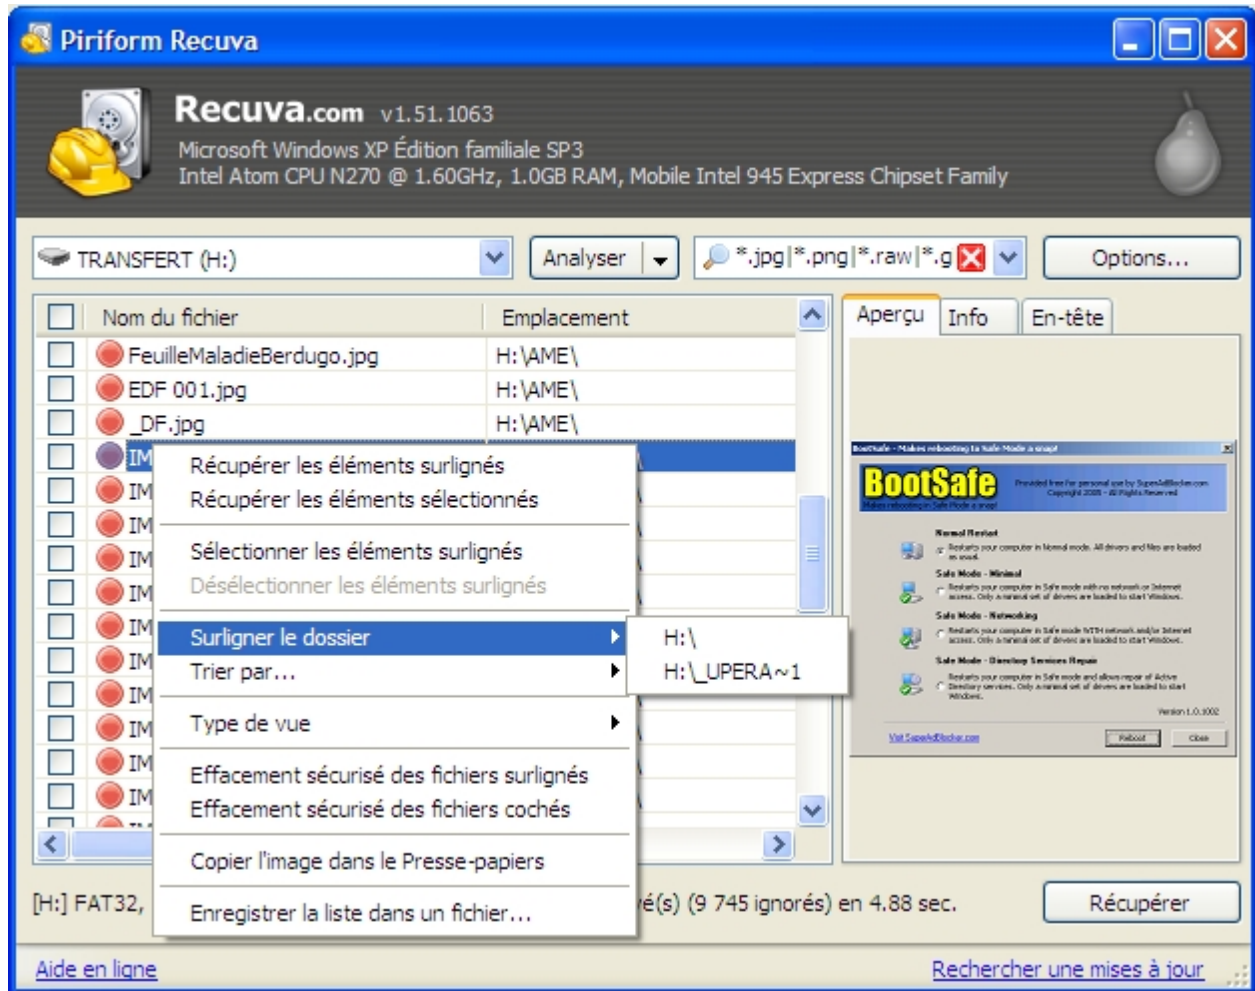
Piriform Recuva

Recuva.com v1.51.1063
Microsoft Windows XP Édition familiale SP3
Intel Atom CPU N270 @ 1.60GHz, 1.0GB RAM, Mobile Intel 945 Express Chipset Family

TRANSFERT (H:)
Analyser
*.jpg|*.png|*.raw|*.g
Options...

| | Nom du fichier | Emplacement |
|---|---|---|
| | FeuilleMaladieBerdugo.jpg | H:\AME\ |
| | EDF 001.jpg | H:\AME\ |
| | _DF.jpg | H:\AME\ |
| | IM | |
| | IM | |
| | IM | |
| | IM | |
| | IM | |
| | IM | |
| | IM | |
| | IM | |
| | IM | |
| | IM | |
| | IM | |

Récupérer les éléments surlignés
Récupérer les éléments sélectionnés
Sélectionner les éléments surlignés
Désélectionner les éléments surlignés
Surligner le dossier
Trier par...
Type de vue
Effacement sécurisé des fichiers surlignés
Effacement sécurisé des fichiers cochés
Copier l'image dans le Presse-papiers
Enregistrer la liste dans un fichier...

H:\
H:\_UPERA~1

Aperçu
Info
En-tête

BootSafe - Makes rebooting to Safe Mode a snap!
BootSafe
Provided free for personal use by SuperAdBlocker.com Copyright 2005 - All Rights Reserved
Makes rebooting to Safe Mode a snap!
Normal Restart
Restarts your computer in Normal mode. All drivers and files are loaded as usual.
Safe Mode - Minimal
Restarts your computer in Safe mode with no network or Internet access. Only a minimal set of drivers are loaded to start Windows.
Safe Mode - Networking
Restarts your computer in Safe mode WITH network and/or Internet access. Only a minimal set of drivers are loaded to start Windows.
Safe Mode - Directory Services Repair
Restarts your computer in Safe mode and allows repair of Active Directory services. Only a minimal set of drivers are loaded to start Windows.
Version 1.0.1002
Visit SuperAdBlocker.com
Reboot
Close

[H:] FAT32, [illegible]é(s) (9 745 ignorés) en 4.88 sec.
Récupérer

Aide en ligne
Rechercher une mises à jour